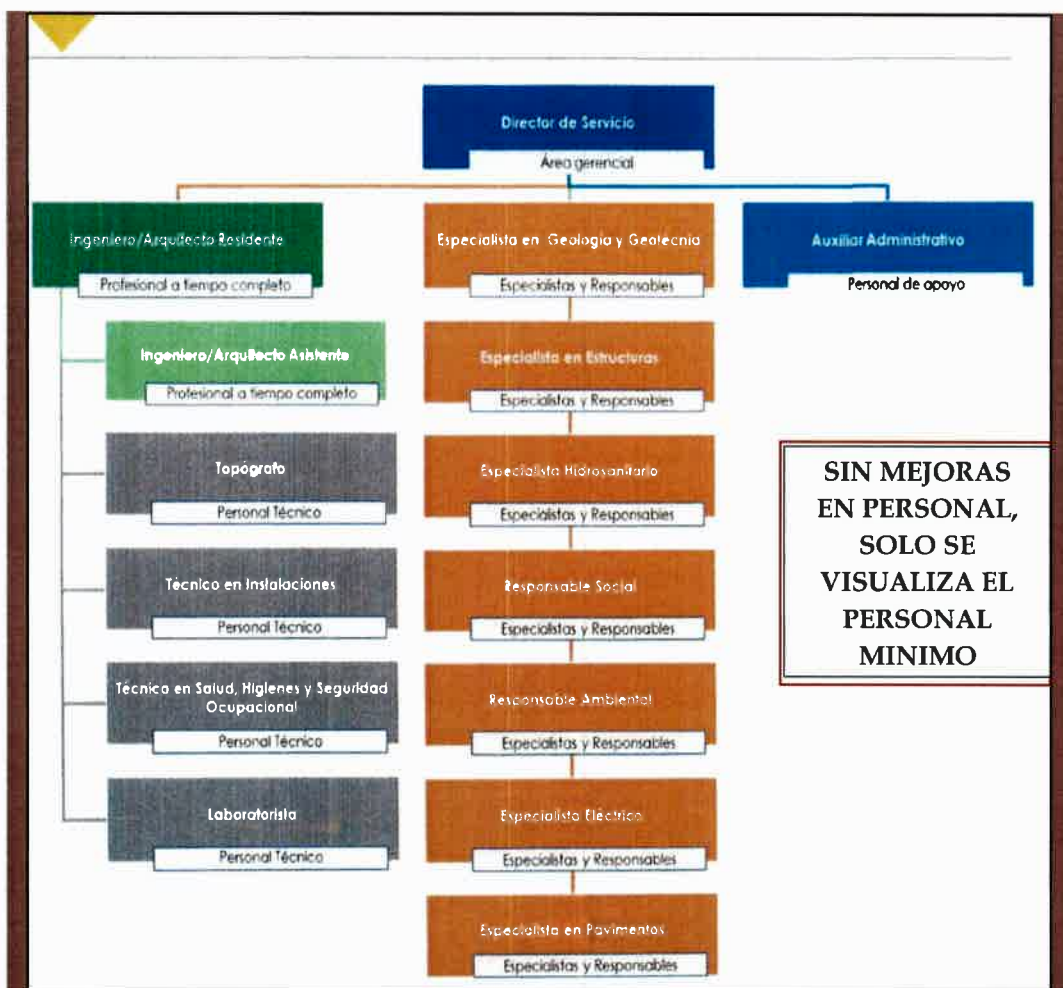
Director de Servicio
Área gerencial

Ingeniero/Arquitecto Residente
Profesional a tiempo completo

Ingeniero/Arquitecto Asistente
Profesional a tiempo completo

Topógrafo
Personal Técnico

Técnico en Instalaciones
Personal Técnico

Técnico en Salud, Higienes y Seguridad Ocupacional
Personal Técnico

Laboratorista
Personal Técnico

Especialista en Geología y Geotecnia
Especialistas y Responsables

Especialista en Estructuras
Especialistas y Responsables

Especialista Hidrosanitario
Especialistas y Responsables

Responsable Social
Especialistas y Responsables

Responsable Ambiental
Especialistas y Responsables

Especialista Eléctrico
Especialistas y Responsables

Especialista en Pavimentos
Especialistas y Responsables

Auxiliar Administrativo
Personal de apoyo

SIN MEJORAS EN PERSONAL, SOLO SE VISUALIZA EL PERSONAL MINIMO